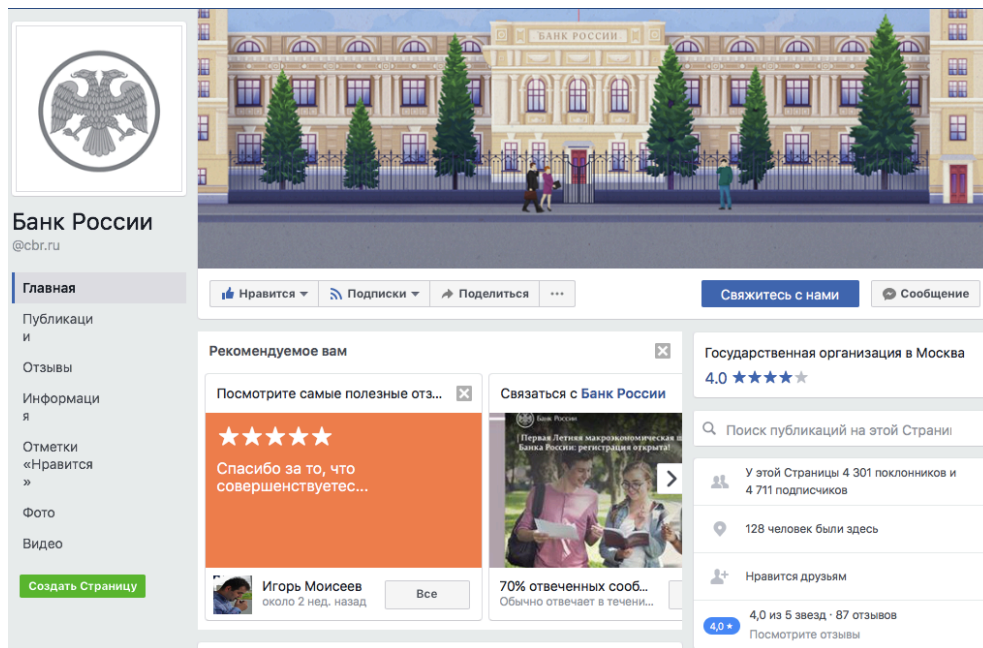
Банк России
@cbr.ru

Главная
Публикации
Отзывы
Информация
Отметки «Нравится»
Фото
Видео
Создать Страницу

БАНК РОССИИ

Нравится
Подписки
Поделиться
...
Свяжитесь с нами
Сообщение

Рекомендуемое вам

Посмотрите самые полезные отз...
★★★★★
Спасибо за то, что совершенствуетес...
Игорь Моисеев
около 2 нед. назад
Все

Связаться с Банк России
Банк России
Первая Летняя макроэкономическая ш
Банка России: регистрация открыта!
70% отвеченных сооб...
Обычно отвечает в течени...

Государственная организация в Москва
4.0 ★★★★★

Поиск публикаций на этой Страни

У этой Страницы 4 301 поклонников и 4 711 подписчиков
128 человек были здесь
Нравится друзьям
4,0 ★
4,0 из 5 звезд · 87 отзывов
Посмотрите отзывы